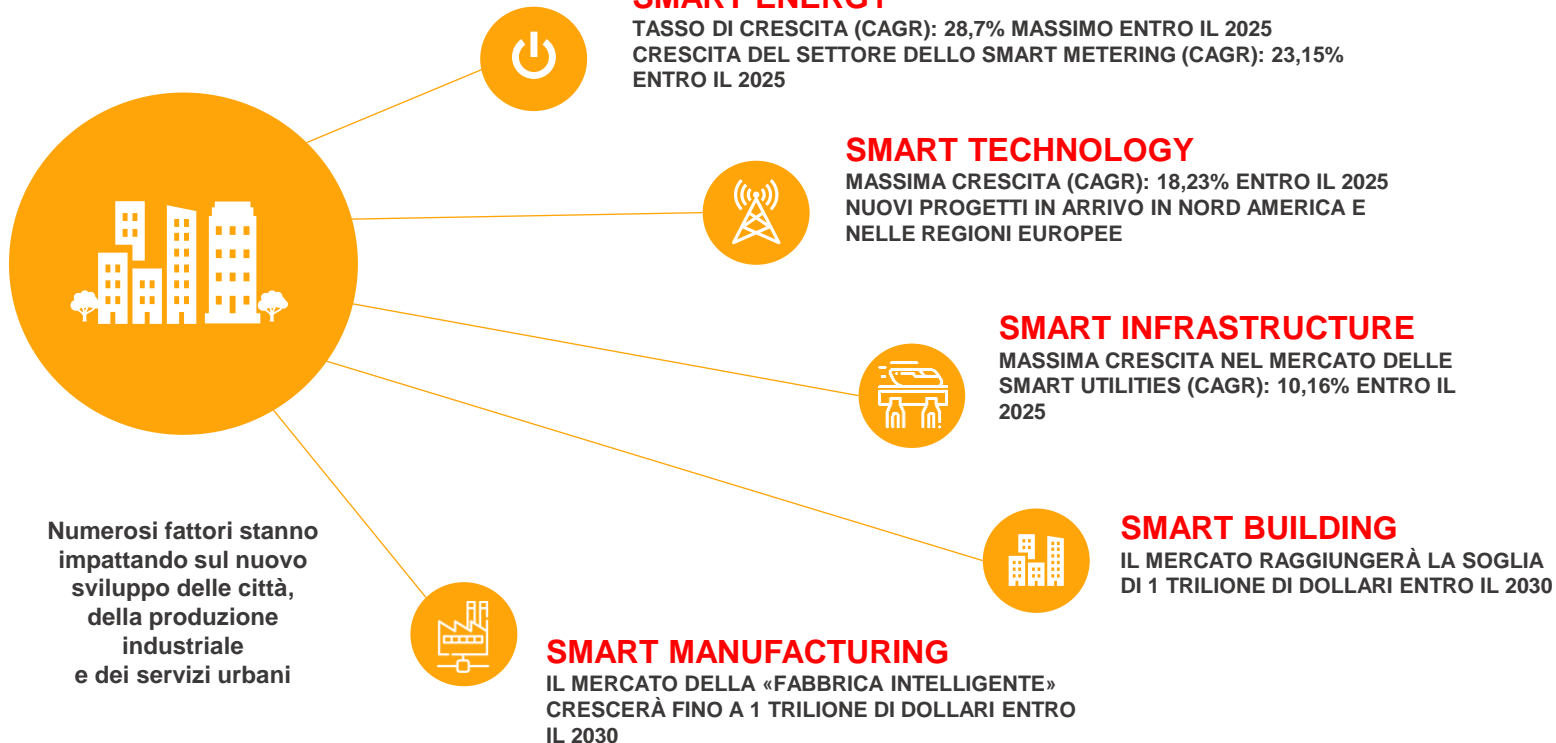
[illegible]

TASSO DI CRESCITA (CAGR): 28,7% MASSIMO ENTRO IL 2025
CRESCITA DEL SETTORE DELLO SMART METERING (CAGR): 23,15% ENTRO IL 2025

SMART TECHNOLOGY

MASSIMA CRESCITA (CAGR): 18,23% ENTRO IL 2025
NUOVI PROGETTI IN ARRIVO IN NORD AMERICA E NELLE REGIONI EUROPEE

SMART INFRASTRUCTURE

MASSIMA CRESCITA NEL MERCATO DELLE SMART UTILITIES (CAGR): 10,16% ENTRO IL 2025

SMART BUILDING

IL MERCATO RAGGIUNGERÀ LA SOGLIA DI 1 TRILIONE DI DOLLARI ENTRO IL 2030

Numerosi fattori stanno impattando sul nuovo sviluppo delle città, della produzione industriale e dei servizi urbani

SMART MANUFACTURING

IL MERCATO DELLA «FABBRICA INTELLIGENTE» CRESCERÀ FINO A 1 TRILIONE DI DOLLARI ENTRO IL 2030